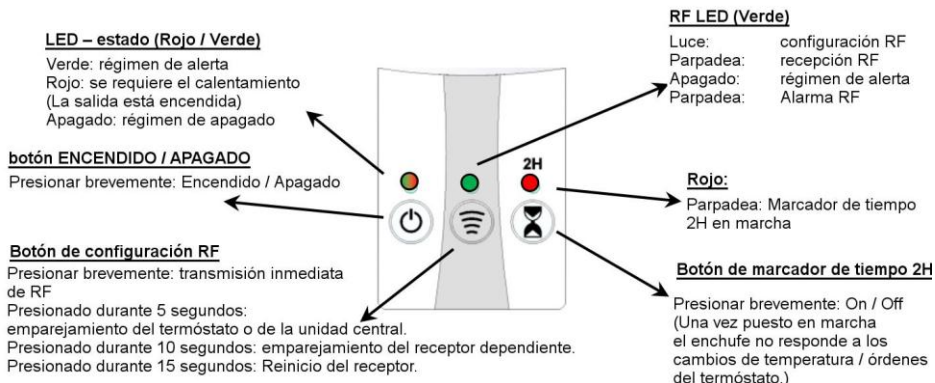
LED – estado (Rojo / Verde)
Verde: régimen de alerta
Rojo: se requiere el calentamiento
(La salida está encendida)
Apagado: régimen de apagado

RF LED (Verde)

| | |
|---|---|
| Luce: | configuración RF |
| Parpadea: | recepción RF |
| Apagado: | régimen de alerta |
| Parpadea: | Alarma RF |

botón ENCENDIDO / APAGADO
Presionar brevemente: Encendido / Apagado

2H

Rojo:
Parpadea: Marcador de tiempo 2H en marcha

Botón de configuración RF
Presionar brevemente: transmisión inmediata de RF
Presionado durante 5 segundos: emparejamiento del termóstato o de la unidad central.
Presionado durante 10 segundos: emparejamiento del receptor dependiente.
Presionado durante 15 segundos: Reinicio del receptor.

Botón de marcador de tiempo 2H
Presionar brevemente: On / Off
(Una vez puesto en marcha el enchufe no responde a los cambios de temperatura / órdenes del termóstato.)